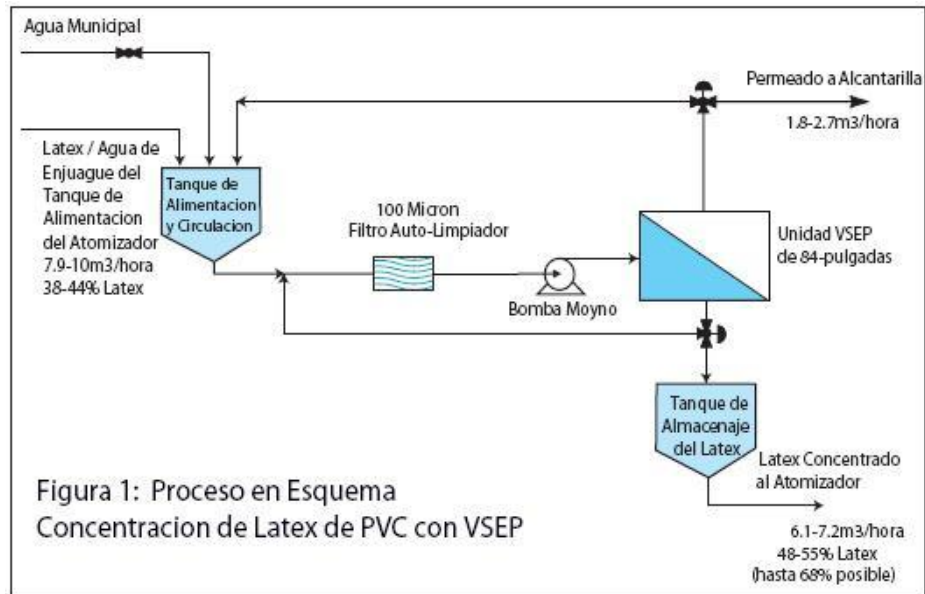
Agua Municipal

Permeado a Alcantarilla
1.8-2.7m3/hora

Latex / Agua de Enjuague del Tanque de Alimentacion del Atomizador
7.9-10m3/hora
38-44% Latex

Tanque de Alimentacion y Circulacion

100 Micron
Filtro Auto-Limpiador

Unidad VSEP de 84-pulgadas

Bomba Moyno

Tanque de Almacenaje del Latex

Latex Concentrado al Atomizador

Figura 1: Proceso en Esquema
Concentracion de Latex de PVC con VSEP

6.1-7.2m3/hora
48-55% Latex
(hasta 68% posible)